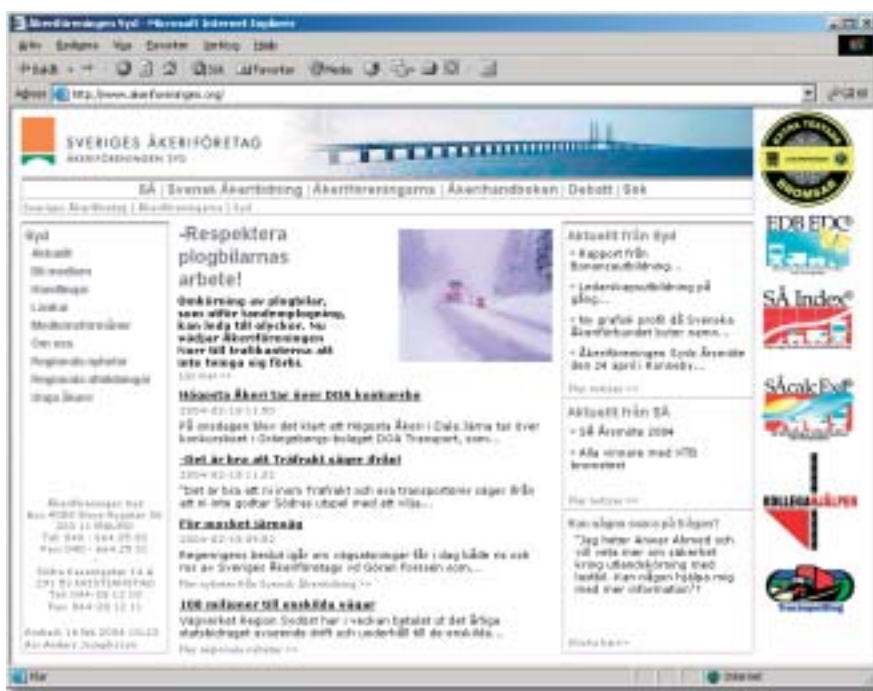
Åkeriföreningen Syd - Microsoft Internet Explorer

Arkiv Redigera Visa Favoriter Verktyg Hjälp

Adress http://www.akeriforeningen.org/

SVERIGES ÅKERIFÖRETAG
ÅKERIFÖRENINGEN SYD

SÅ | Svensk Åkeritidning | Åkeriföreningarna | Åkerihandboken | Debatt | Sök

Sveriges Åkeriföretag | Åkeriföreningarna | Syd

Syd
Aktuellt
Bli medlem
Styrelse
Länkar
Medlemsförmåner
Om oss
Regionala nyheter
Regionala utbildningar
Hitta åkare

-Respektera plogbilarnas arbete!

Omkörning av plogbilar, som utför landsvägsplogning, kan leda till olyckor. Nu vädjar Åkeriföreningen Syd till trafikanterna att inte tvinga sig förbi.
Läs mer >>

Högasta Åkeri tar över DOA konkursbo
2004-02-18 11:30
På onsdagen blev det klart att Högasta Åkeri i Dala Järna tar över konkursboet i Orsegebergs-bolaget DOA Transport, som...

-Det är bra att Träfrakt säger ifrån!
2004-02-18 11:22
"Det är bra att ni inom Träfrakt och era transportörer säger ifrån att ni inte godtar Södras utspel med att höja...

För mycket järnväg
2004-02-18 09:02
Regeringens beslut igår om väginsatser får i dag både ris och ros av Sveriges Åkeriföretag vd Göran Forssén som...
Fler nyheter från Svensk Åkeritidning >>

100 miljoner till enskilda vägar
Vägverket Region Sydöst har i veckan betalat ut det årliga statsbidraget avseende drift och underhåll till de enskilda...
Fler regionala nyheter >>

Aktuellt från Syd
• Rapport från Bonuscautbildning...
• Ledarskapsutbildning på gång...
• Ny grafisk profil då Svenska Åkeriförbundet byter namn...
• Åkeriföreningen Syds Årsmöte den 24 april i Ronneby...
Fler notiser >>

Aktuellt från SÅ
• SÅ Årsmöte 2004
• Alla vinnare med YTB branschen
Fler notiser >>

Kan någon svara på frågan?
"Jag heter Anwar Ahmed och vill veta mer om säkerhet kring utlandskörning med lastbil. Kan någon hjälpa mig med mer information?"
Svara här >>

Åkeriföreningen Syd
Box 4080 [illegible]
203 11 MALMÖ
Tel 040 - 664 25 00
Fax 040 - 664 25 10

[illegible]
291 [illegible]
Tel 044-20 12 10
Fax 044-20 12 11

Ändrad: 18 feb 2004 10:23
Av: Anders Josephson

EDB EDC
SÅ Index
SÅcalcExl
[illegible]
Transportföring

Klar
Internet